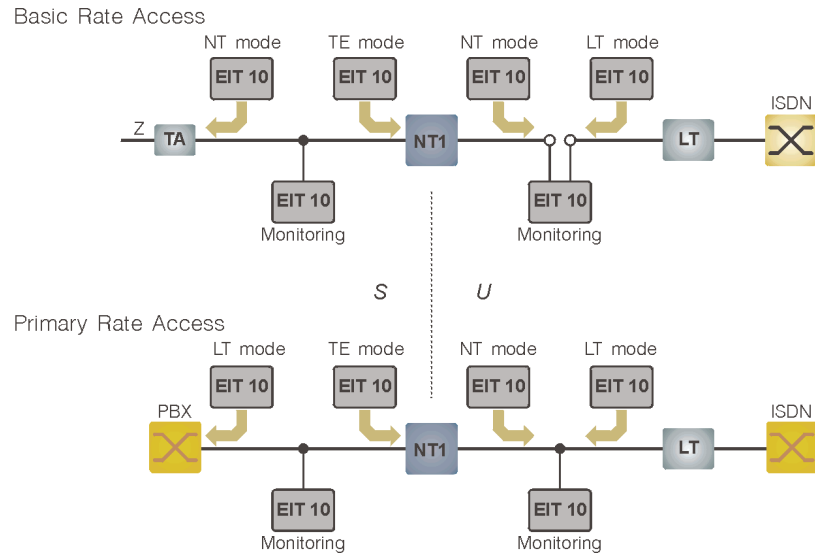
Basic Rate Access

NT mode
EIT 10

TE mode
EIT 10

NT mode
EIT 10

LT mode
EIT 10

Z
TA
NT1
LT
ISDN

EIT 10
Monitoring

EIT 10
Monitoring

S
U

Primary Rate Access

LT mode
EIT 10

TE mode
EIT 10

NT mode
EIT 10

LT mode
EIT 10

PBX
NT1
LT
ISDN

EIT 10
Monitoring

EIT 10
Monitoring